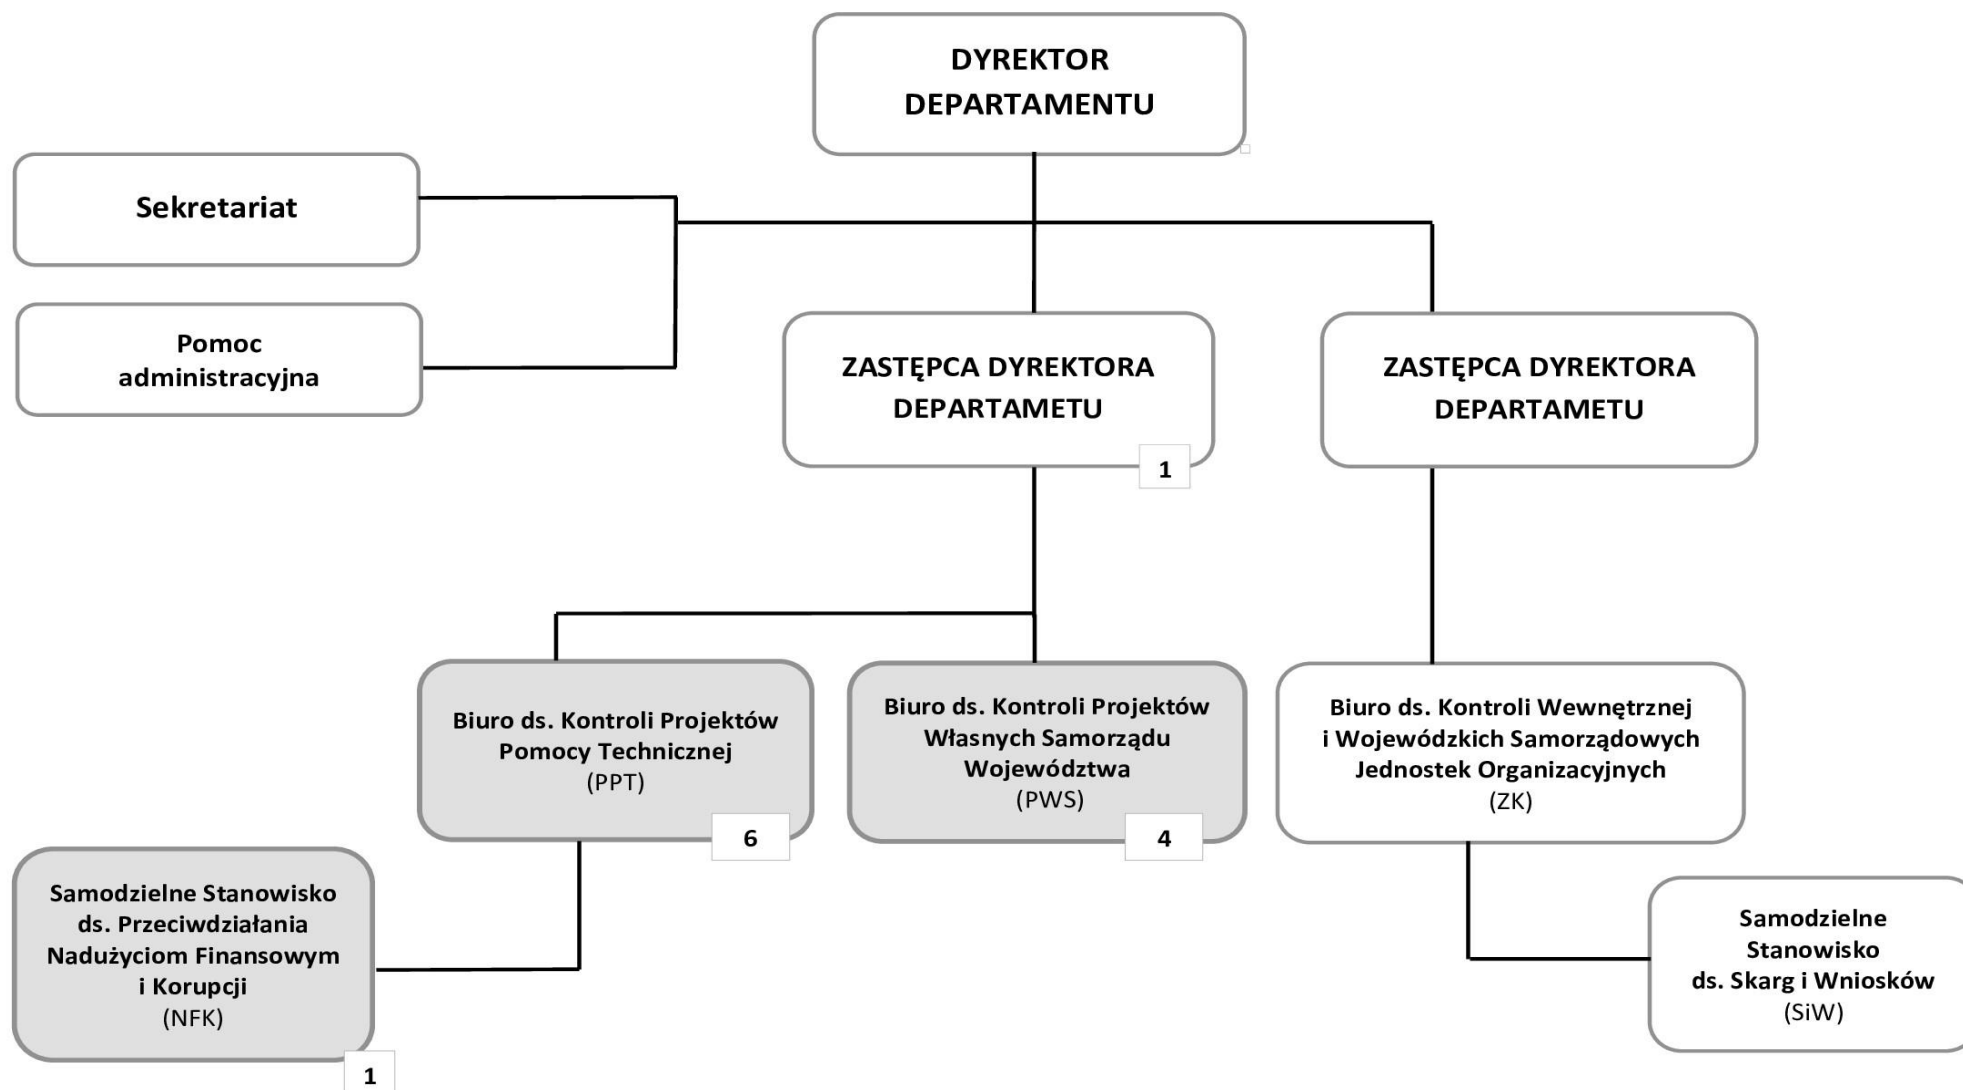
DYREKTOR DEPARTAMENTU

Sekretariat

Pomoc administracyjna

ZASTĘPCA DYREKTORA DEPARTAMETU

1

ZASTĘPCA DYREKTORA DEPARTAMETU

Biuro ds. Kontroli Projektów Pomocy Technicznej (PPT)

6

Biuro ds. Kontroli Projektów Własnych Samorządu Województwa (PWS)

4

Biuro ds. Kontroli Wewnętrznej i Wojewódzkich Samorządowych Jednostek Organizacyjnych (ZK)

Samodzielne Stanowisko ds. Przeciwdziałania Nadużyciom Finansowym i Korupcji (NFK)

1

Samodzielne Stanowisko ds. Skarg i Wniosków (SiW)